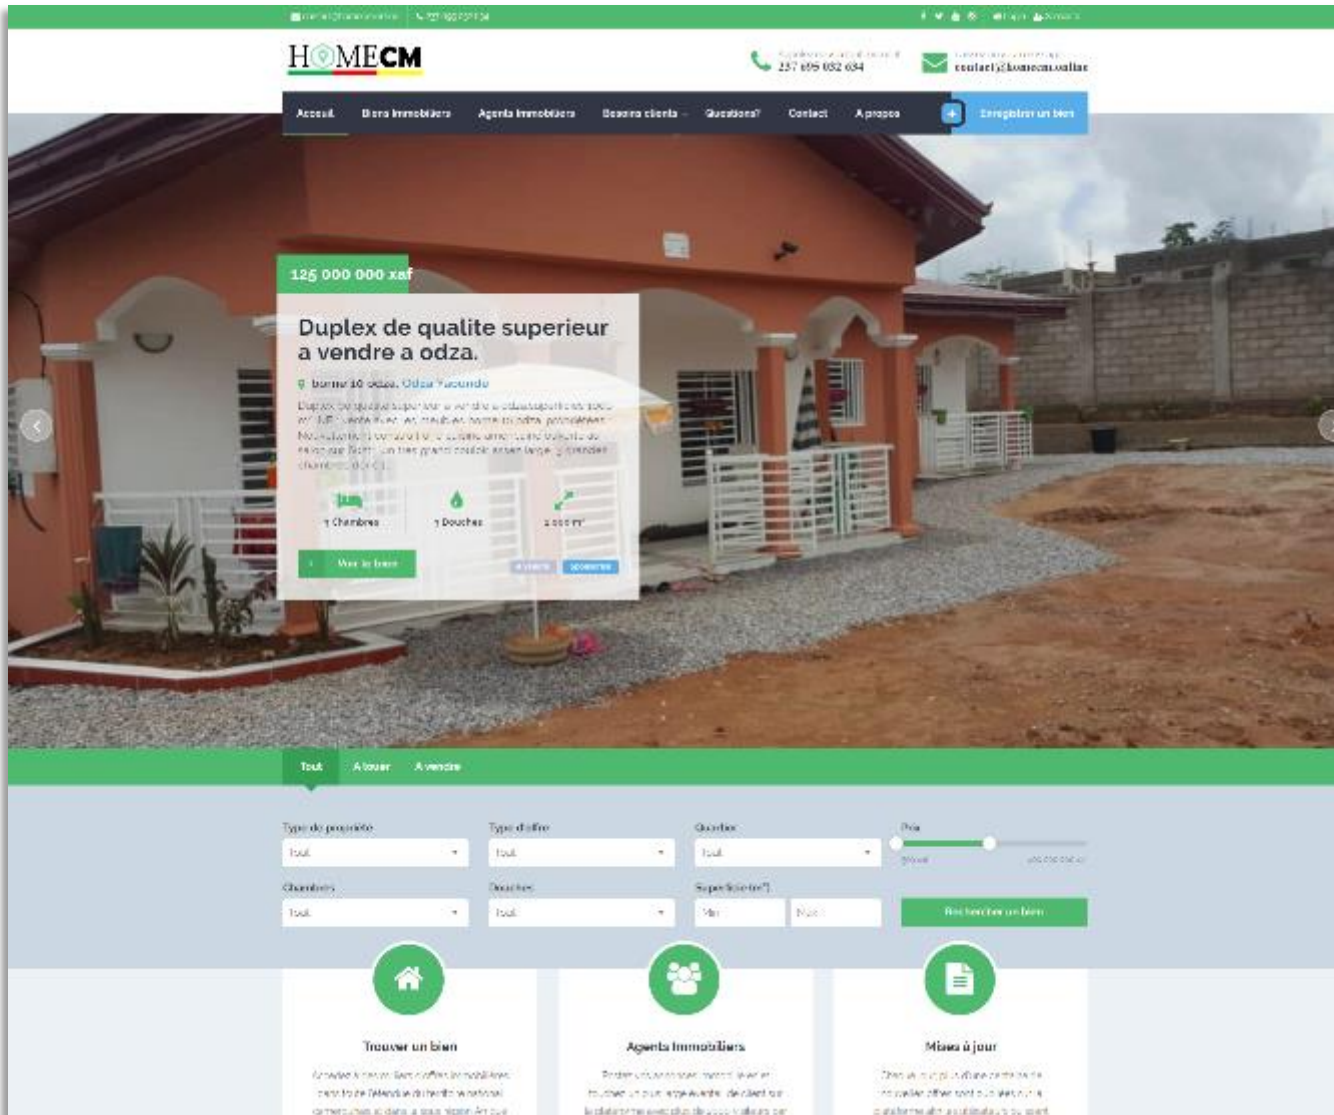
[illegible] | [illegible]

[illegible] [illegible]

HOMECM

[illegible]
237 695 032 634

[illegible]
contact@homecm.online

Accueil | Biens Immobiliers | Agents Immobiliers | Besoins clients | Questions? | Contact | A propos

Enregistrer un bien

125 000 000 xaf

Duplex de qualite superieur a vendre a odza.

borne 10 odza, Odza Yaounde

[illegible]

Chambres | Douches | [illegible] m²

Voir le bien

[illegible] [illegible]

Tout | A louer | A vendre

Type de propriété
Tout

Type d'offre
Tout

Quartier
Tout

Prix

Chambres
Tout

Douches
Tout

Superficie (m²)
Min | Max

Rechercher un bien

Trouver un bien

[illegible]

Agents Immobiliers

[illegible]

Mises à jour

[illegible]